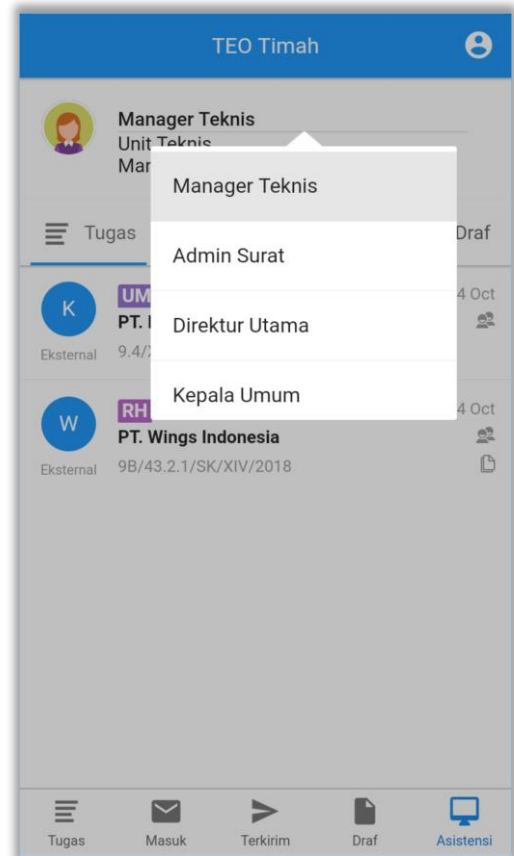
TEO Timah

Manager Teknis
Unit Teknis
Mar

Manager Teknis
Admin Surat
Direktur Utama
Kepala Umum

Tugas
Draf

K
Eksternal
UM
PT. I
9.4/
4 Oct

W
Eksternal
RH
PT. Wings Indonesia
9B/43.2.1/SK/XIV/2018
4 Oct

Tugas
Masuk
Terkirim
Draf
Asistensi